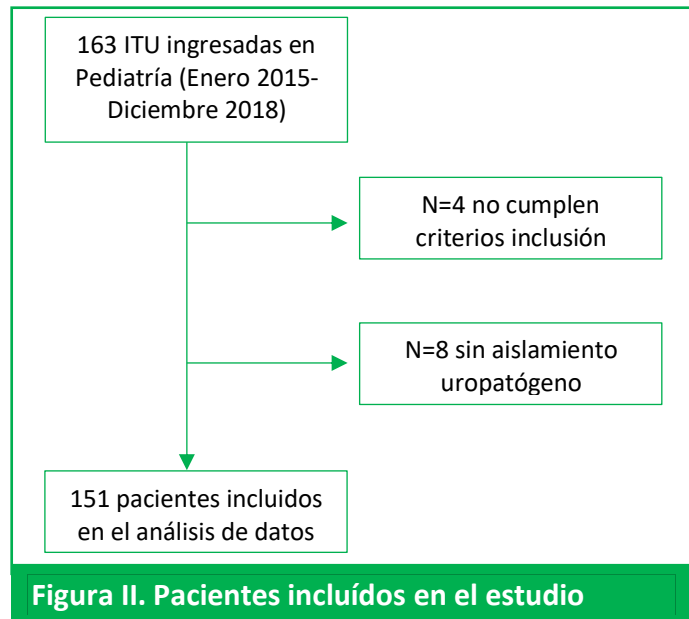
163 ITU ingresadas en Pediatría (Enero 2015-Diciembre 2018)

N=4 no cumplen criterios inclusión

N=8 sin aislamiento uropatógeno

151 pacientes incluidos en el análisis de datos

Figura II. Pacientes incluídos en el estudio